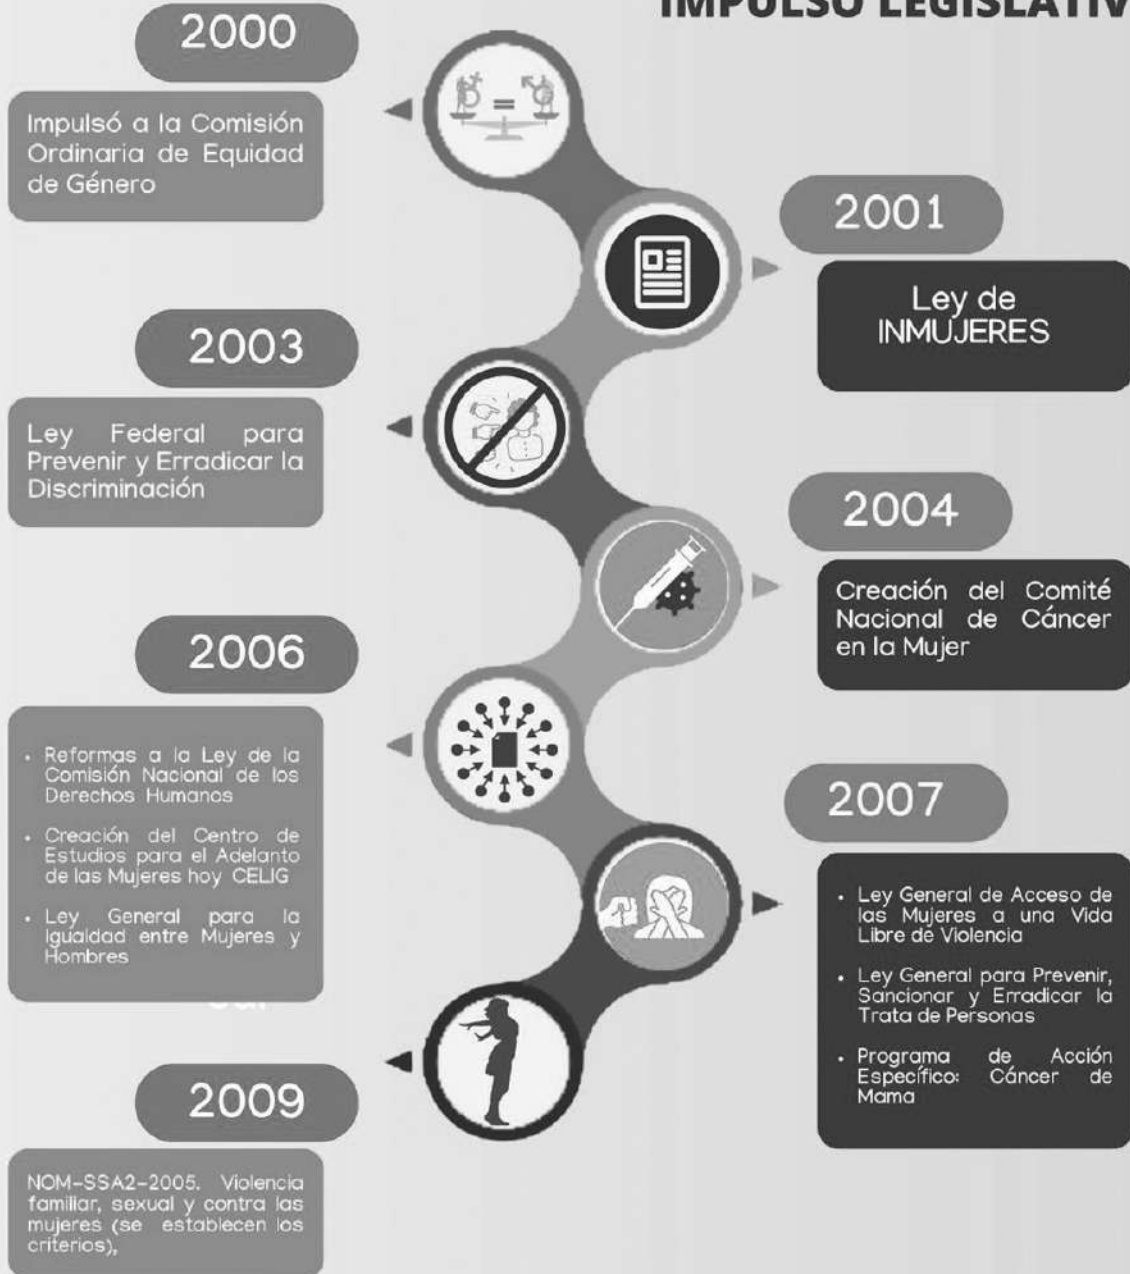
IMPULSO LEGISLATIV

2000

Impulsó a la Comisión Ordinaria de Equidad de Género

2001

Ley de INMUJERES

2003

Ley Federal para Prevenir y Erradicar la Discriminación

2004

Creación del Comité Nacional de Cáncer en la Mujer

2006

- Reformas a la Ley de la Comisión Nacional de los Derechos Humanos
- Creación del Centro de Estudios para el Adelanto de las Mujeres hoy CELIG
- Ley General para la Igualdad entre Mujeres y Hombres

2007

- Ley General de Acceso de las Mujeres a una Vida Libre de Violencia
- Ley General para Prevenir, Sancionar y Erradicar la Trata de Personas
- Programa de Acción Específico: Cáncer de Mama

2009

NOM-SSA2-2005. Violencia familiar, sexual y contra las mujeres (se establecen los criterios),